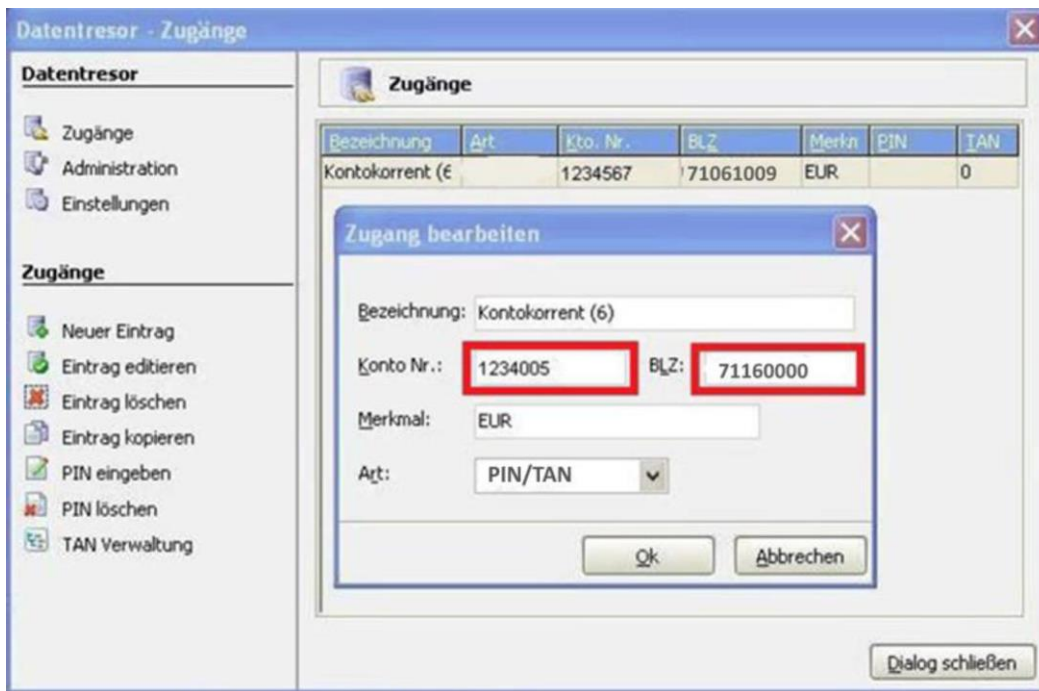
Datentresor - Zugänge

Datentresor

Zugänge
Administration
Einstellungen

Zugänge

Neuer Eintrag
Eintrag editieren
Eintrag löschen
Eintrag kopieren
PIN eingeben
PIN löschen
TAN Verwaltung

Zugänge

| Bezeichnung | Art | Kto. Nr. | BLZ | Merkn | PIN | TAN |
|---|---|---|---|---|---|---|
| Kontokorrent (6 | | 1234567 | 71061009 | EUR | | 0 |

Zugang bearbeiten

Bezeichnung: Kontokorrent (6)

Konto Nr.: 1234005

BLZ: 71160000

Merkmal: EUR

Art: PIN/TAN

Ok

Abbrechen

Dialog schließen